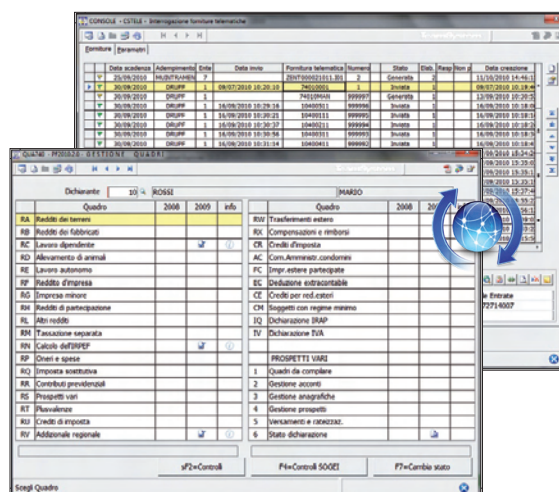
CONSOLE - ESTELI - Interrogazione forniture telematiche

Forniture | Parametri

| | Data scadenza | Adempimento | Ente | Data invio | Fornitura telematica | Numero | Stato | Elab. | Resp | Non p | Data creazione |
|---|---|---|---|---|---|---|---|---|---|---|---|
| | 25/09/2010 | MUDITRAMEN | 7 | | ZENT00002 1011.301 | 2 | Generata | 2 | | | 15/10/2010 14:46:1 |
| | 30/09/2010 | DRUFF | 1 | 09/07/2010 10:20:10 | 74010001 | 1 | Inviata | 1 | | | 09/07/2010 10:19:4 |
| | 30/09/2010 | DRUFF | 1 | | 74010MAN | 999997 | Generata | 1 | | | 13/09/2010 10:20:1 |
| | 30/09/2010 | DRUFF | 1 | 16/09/2010 10:29:16 | 10400511 | 999996 | Inviata | 1 | | | 16/09/2010 10:28:1 |
| | 30/09/2010 | DRUFF | 1 | 16/09/2010 10:30:37 | 10400511 | 999995 | Inviata | 1 | | | 16/09/2010 10:30:1 |
| | 30/09/2010 | DRUFF | 1 | 16/09/2010 10:30:56 | 10400411 | 999993 | Inviata | 1 | | | 16/09/2010 10:30:4 |
| | 30/09/2010 | DRUFF | 1 | 16/09/2010 10:31:14 | 10400411 | 999992 | Inviata | 1 | | | 16/09/2010 10:31:0 |

GESTIONE QUADRI

Dichiarante 10 ROSSI MARIO

| | Quadro | 2008 | 2009 | info |
|---|---|---|---|---|
| RA | Redditi dei terreni | | | |
| RB | Redditi dei fabbricati | | | |
| RC | Lavoro dipendente | | | |
| RD | Allevamento di animali | | | |
| RE | Lavoro autonomo | | | |
| RF | Reddito d'impresa | | | |
| RG | Impresa minore | | | |
| RH | Redditi di partecipazione | | | |
| RL | Altri redditi | | | |
| RM | Tassazione separata | | | |
| RN | Calcolo dell'IRPEF | | | |
| RP | Oneri e spese | | | |
| RQ | Imposta sostitutiva | | | |
| RR | Contributi previdenziali | | | |
| RS | Prospetti vari | | | |
| RT | Plusvalenze | | | |
| RU | Crediti di imposta | | | |
| RV | Addizionale regionale | | | |

| | Quadro | 2008 | 20 |
|---|---|---|---|
| RW | Trasferimenti estero | | |
| RX | Compensazioni e rimborsi | | |
| CR | Crediti d'imposta | | |
| AC | Com.Amministr.condomini | | |
| FC | Impr.estere partecipate | | |
| EC | Deduzione extracontabile | | |
| CE | Crediti per red.esteri | | |
| CM | Soggetti con regime minimo | | |
| IQ | Dichiarazione IRAP | | |
| IV | Dichiarazione IVA | | |
| | PROSPETTI VARI | | |
| 1 | Quadri da compilare | | |
| 2 | Gestione acconti | | |
| 3 | Gestione anagrafiche | | |
| 4 | Gestione prospetti | | |
| 5 | Versamenti e rateizzaz. | | |
| 6 | Stato dichiarazione | | |

sF2=Controlli F4=Controlli SOGEI F7=Cambia stato

Scegli Quadro

e Entrate
72714007